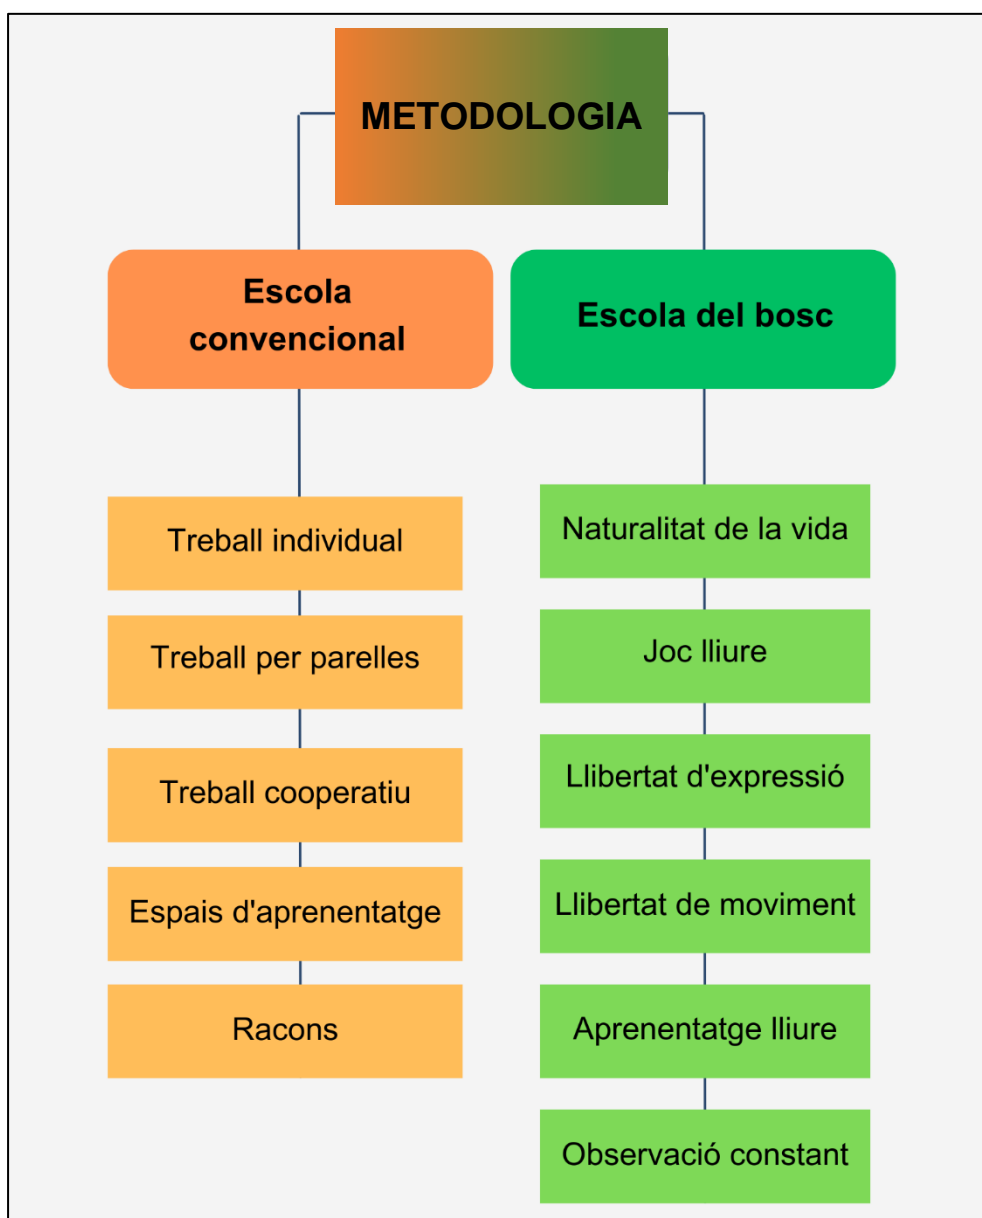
METODOLOGIA

Escola convencional

Treball individual

Treball per parelles

Treball cooperatiu

Espais d'aprenentatge

Racons

Escola del bosc

Naturalitat de la vida

Joc lliure

Llibertat d'expressió

Llibertat de moviment

Aprenentatge lliure

Observació constant